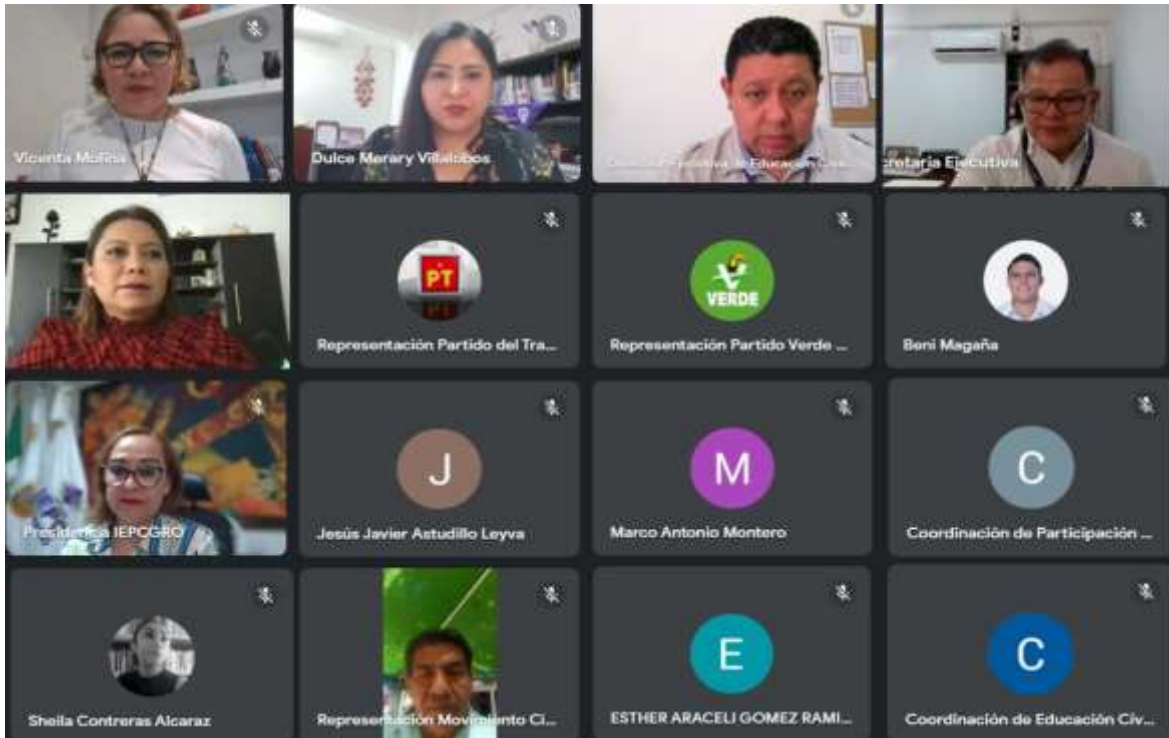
Vicenta Molina

Dulce Merary Villalobos

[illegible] Ejecutiva de Educación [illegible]

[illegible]cretaria Ejecutiva

PT

Representación Partido del Tra...

VERDE

Representación Partido Verde ...

Beni Magaña

Presidencia IEPCGRO

J

Jesús Javier Astudillo Leyva

M

Marco Antonio Montero

C

Coordinación de Participación ...

Sheila Contreras Alcaraz

Representación Movimiento Ci...

E

ESTHER ARACELI GOMEZ RAMI...

C

Coordinación de Educación Cív...